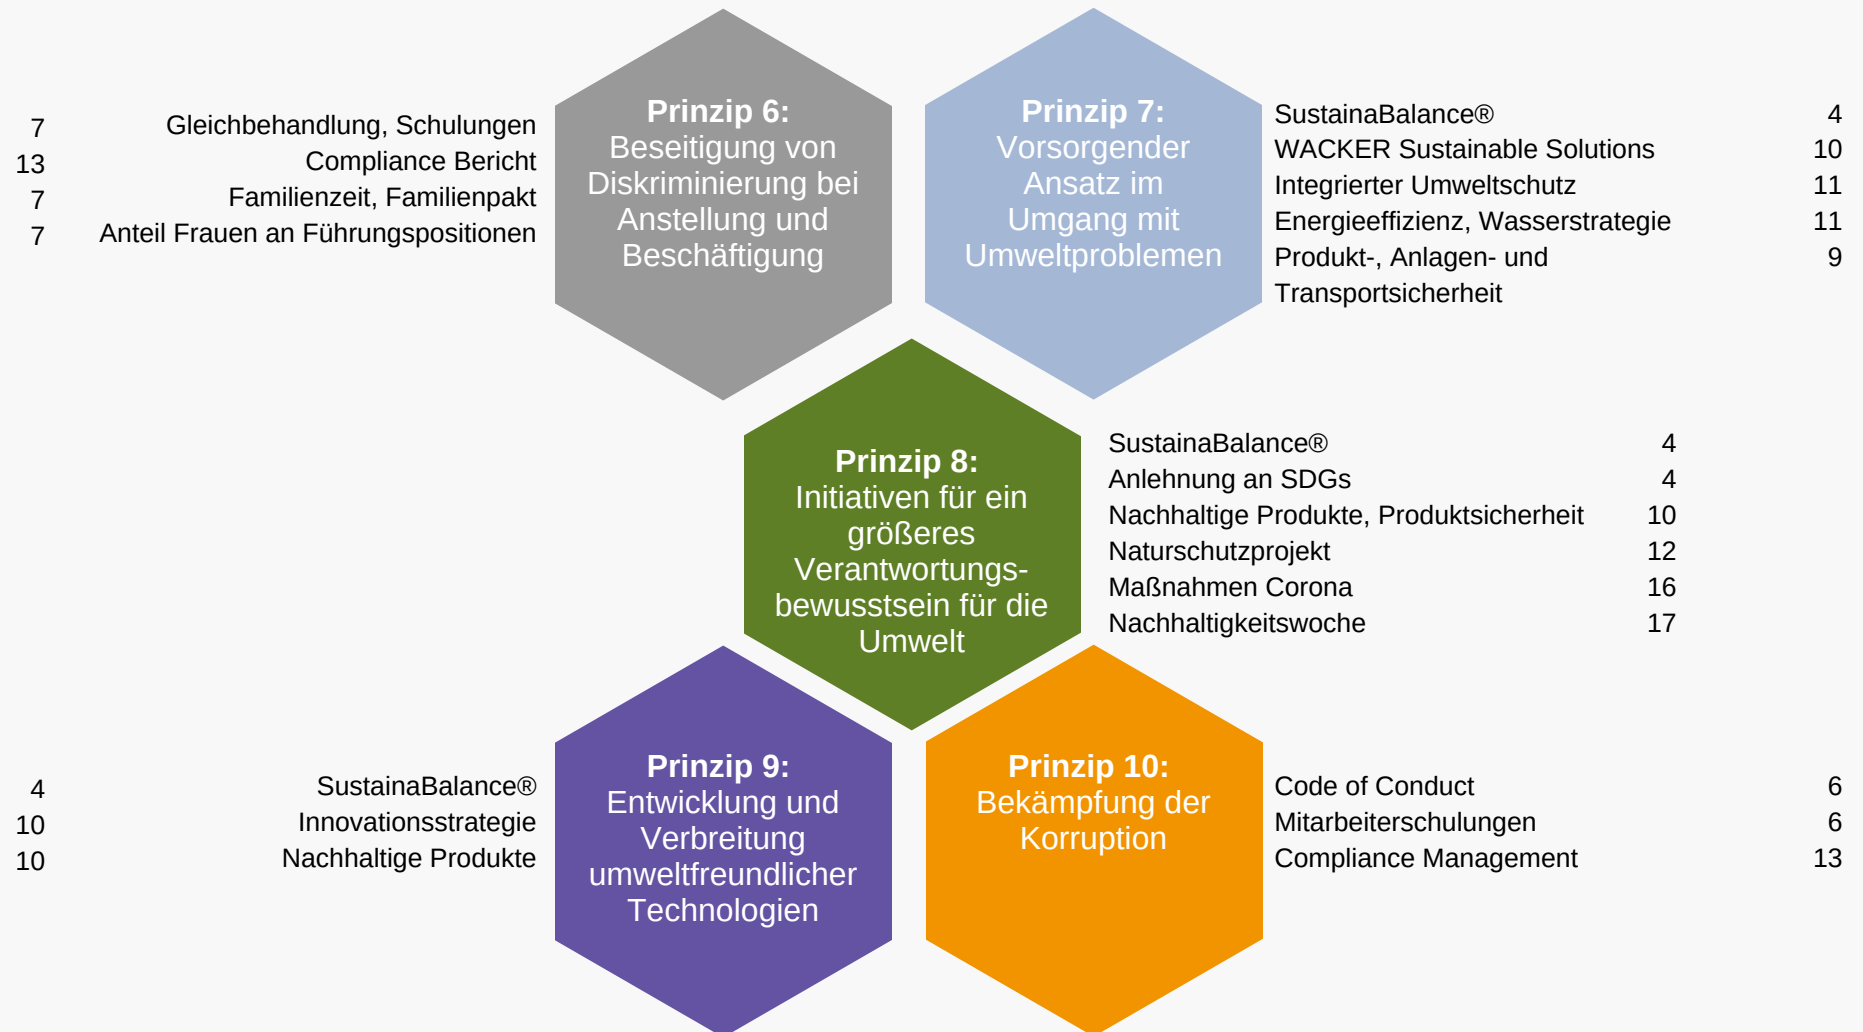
7 Gleichbehandlung, Schulungen
13 Compliance Bericht
7 Familienzeit, Familienpakt
7 Anteil Frauen an Führungspositionen

**Prinzip 6:**
Beseitigung von Diskriminierung bei Anstellung und Beschäftigung

**Prinzip 7:**
Vorsorgender Ansatz im Umgang mit Umweltproblemen

SustainaBalance® 4
WACKER Sustainable Solutions 10
Integrierter Umweltschutz 11
Energieeffizienz, Wasserstrategie 11
Produkt-, Anlagen- und Transportsicherheit 9

**Prinzip 8:**
Initiativen für ein größeres Verantwortungsbewusstsein für die Umwelt

SustainaBalance® 4
Anlehnung an SDGs 4
Nachhaltige Produkte, Produktsicherheit 10
Naturschutzprojekt 12
Maßnahmen Corona 16
Nachhaltigkeitswoche 17

4 SustainaBalance®
10 Innovationsstrategie
10 Nachhaltige Produkte

**Prinzip 9:**
Entwicklung und Verbreitung umweltfreundlicher Technologien

**Prinzip 10:**
Bekämpfung der Korruption

Code of Conduct 6
Mitarbeiterschulungen 6
Compliance Management 13